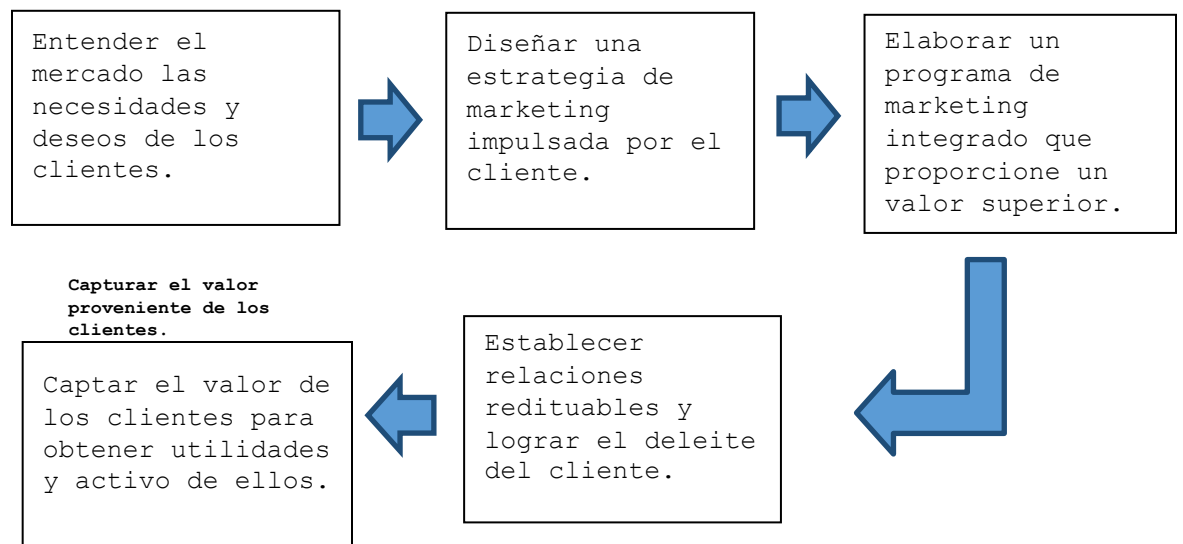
Entender el mercado las necesidades y deseos de los clientes.

Diseñar una estrategia de marketing impulsada por el cliente.

Elaborar un programa de marketing integrado que proporcione un valor superior.

Establecer relaciones redituables y lograr el deleite del cliente.

**Capturar el valor proveniente de los clientes.**

Captar el valor de los clientes para obtener utilidades y activo de ellos.